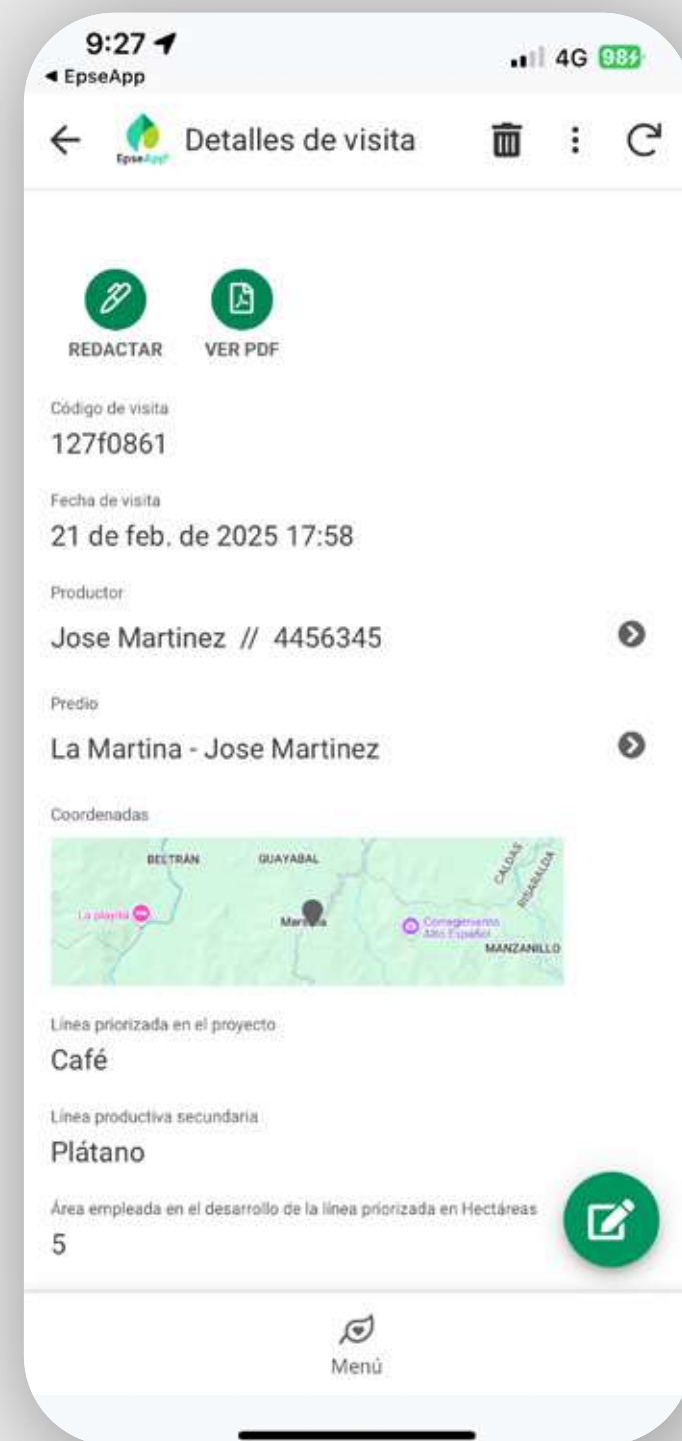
9:27
◂ EpseApp
4G 98

Detalles de visita

REDACTAR
VER PDF

Código de visita
127f0861

Fecha de visita
21 de feb. de 2025 17:58

Productor
Jose Martinez // 4456345

Predio
La Martina - Jose Martinez

Coordenadas
BELTRÁN
GUAYABAL
CALDAS
RISARALDA
La playita
Mar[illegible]
Corregimiento Alto Español
MANZANILLO

Línea priorizada en el proyecto
Café

Línea productiva secundaria
Plátano

Área empleada en el desarrollo de la línea priorizada en Hectáreas
5

Menú